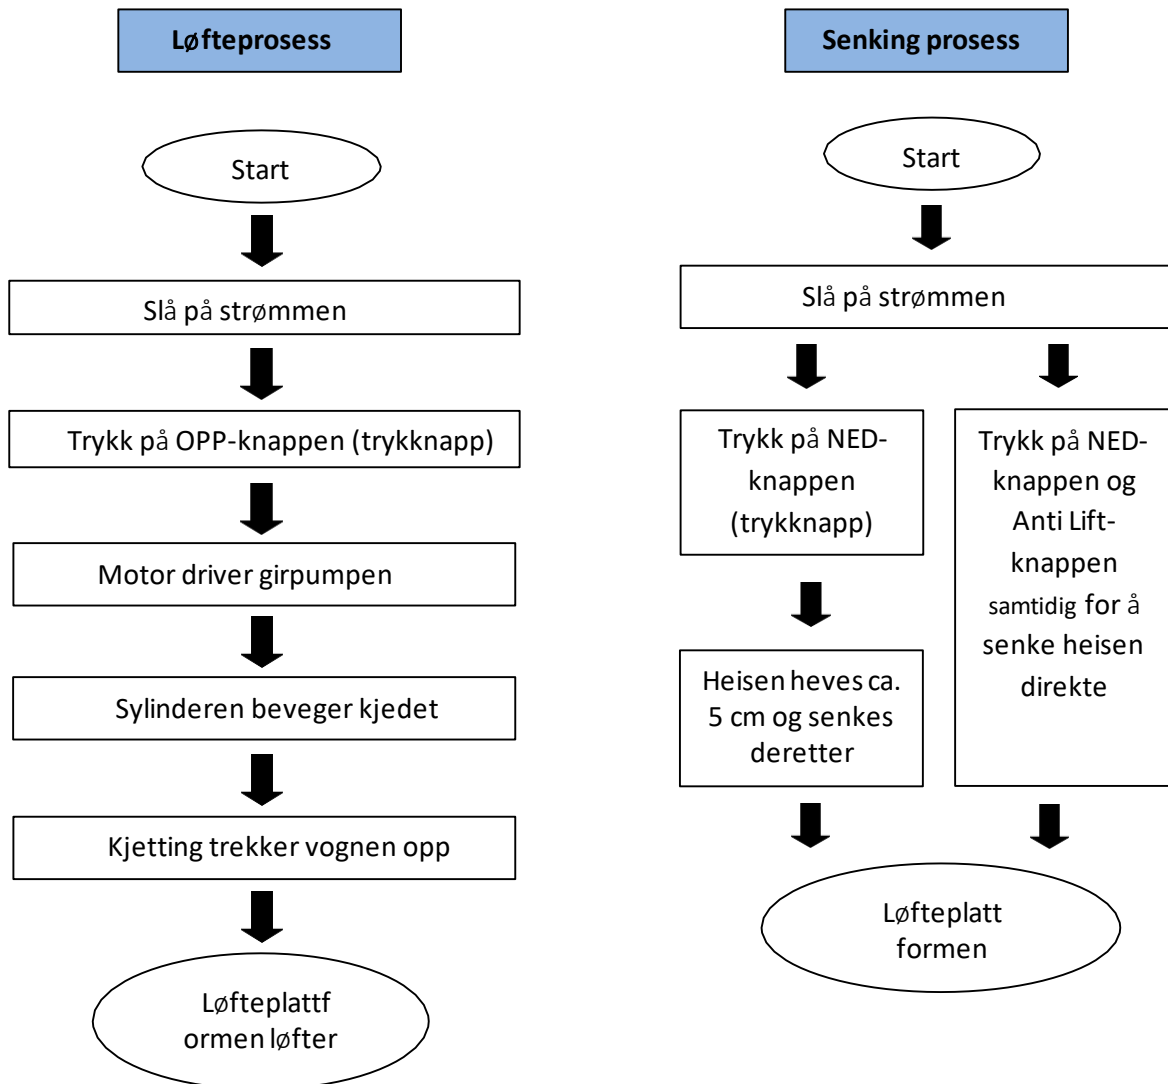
Løfteprosess

Start

Slå på strømmen

Trykk på OPP-knappen (trykknapp)

Motor driver girpumpen

Sylinderen beveger kjedet

Kjetting trekker vognen opp

Løfteplattf ormen løfter

Senking prosess

Start

Slå på strømmen

Trykk på NED-knappen (trykknapp)

Heisen heves ca. 5 cm og senkes deretter

Trykk på NED-knappen og Anti Lift-knappen samtidig for å senke heisen direkte

Løfteplatt formen